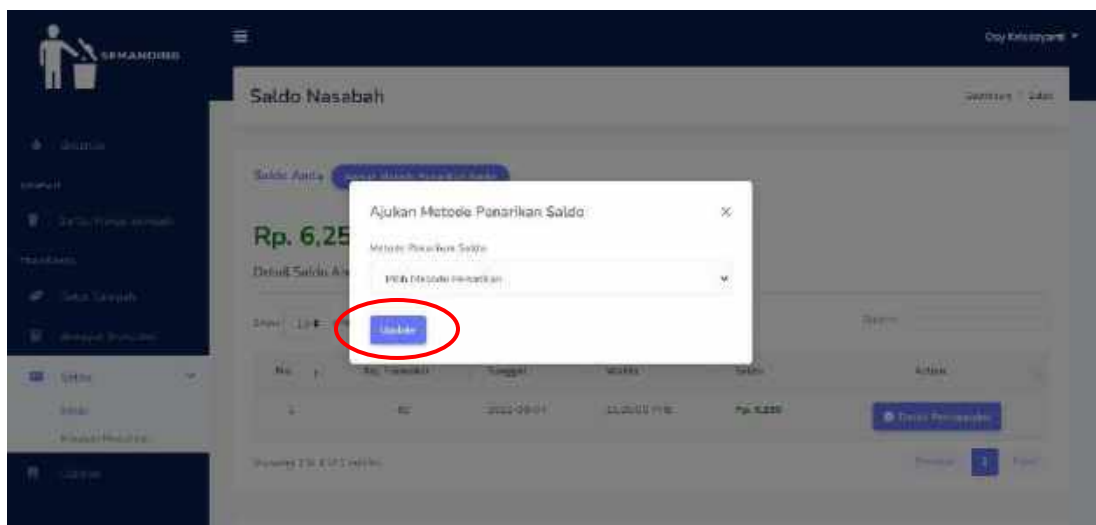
SEMANDING

Ooy Krisdayanti

Saldo Nasabah

Dashboard / Saldo

Dashboard

Setor Sampah

Riwayat Transaksi

Saldo

Saldo

Riwayat Penarikan

Logout

Saldo Anda

Rp. 6,25

Detail Saldo An

Show 10

Search:

| No | No. Transaksi | Tanggal | Waktu | Saldo | Action |
|---|---|---|---|---|---|
| 1 | 82 | 2022-08-01 | 11:20:00 PM | Rp. 6,250 | Detail Penjualan |

Showing 1 to 1 of 1 entries

Previous 1 Next

Ajukan Metode Penarikan Saldo

×

Metode Penarikan Saldo

Pilih Metode Penarikan

Update